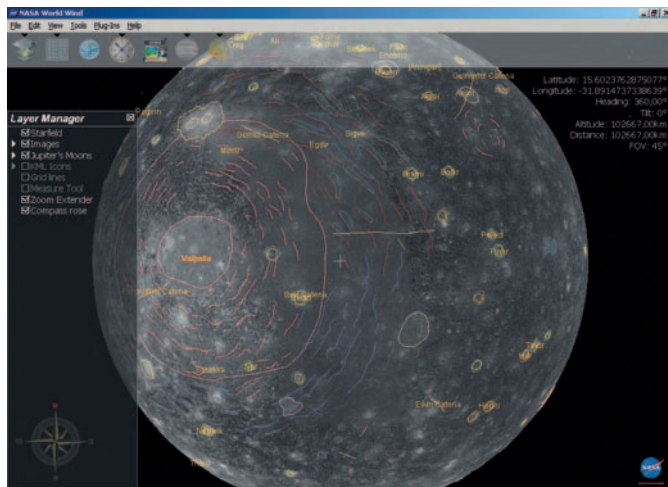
NASA World Wind
File Edit View Tools Plug-Ins Help

Latitude: 15.6023762875077°
Longitude: -31.8914737338639°
Heading: 360,00°
Tilt: 0°
Altitude: 102667,00km
Distance: 102667,00km
FOV: 45°

Layer Manager
Starfield
Images
Jupiter's Moons
KML Icons
Grid lines
Measure Tool
Zoom Extender
Compass rose

Valhalla
Gomul Catena
Egdir
Sigyn
Gipul Catena
Reginleif
Valfodr
Fadir
Tyn
Eikin Catena
Hepti
Nori
NASA